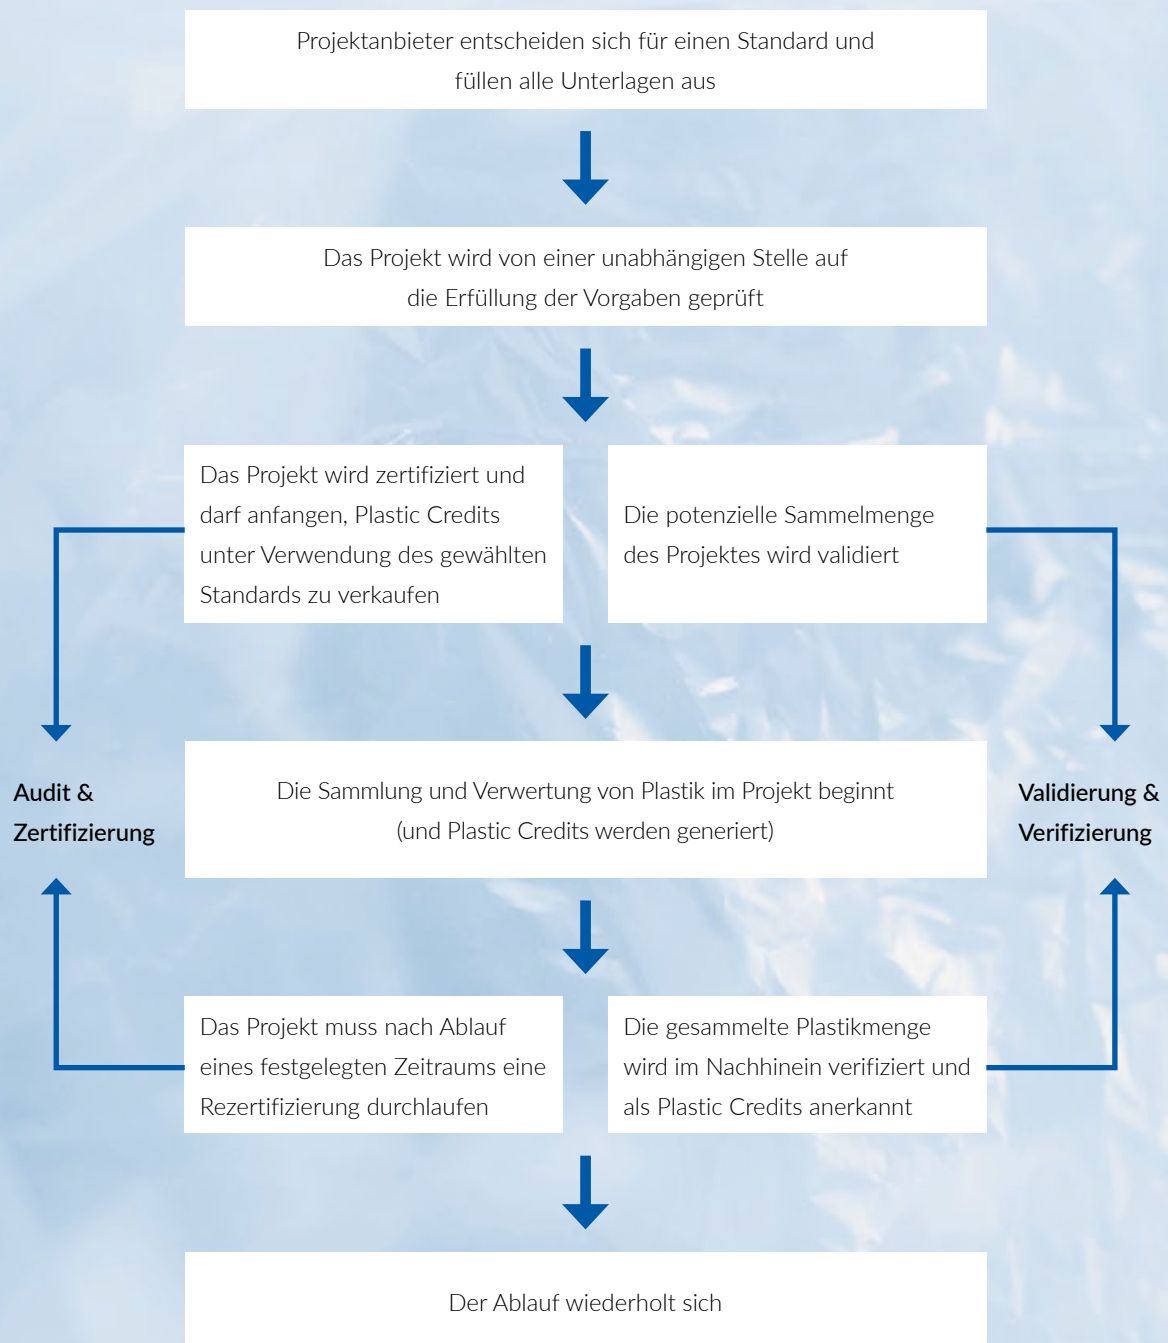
Projektanbieter entscheiden sich für einen Standard und füllen alle Unterlagen aus

Das Projekt wird von einer unabhängigen Stelle auf die Erfüllung der Vorgaben geprüft

Das Projekt wird zertifiziert und darf anfangen, Plastic Credits unter Verwendung des gewählten Standards zu verkaufen

Die potenzielle Sammelmenge des Projektes wird validiert

Audit & Zertifizierung

Die Sammlung und Verwertung von Plastik im Projekt beginnt (und Plastic Credits werden generiert)

Validierung & Verifizierung

Das Projekt muss nach Ablauf eines festgelegten Zeitraums eine Rezertifizierung durchlaufen

Die gesammelte Plastikmenge wird im Nachhinein verifiziert und als Plastic Credits anerkannt

Der Ablauf wiederholt sich